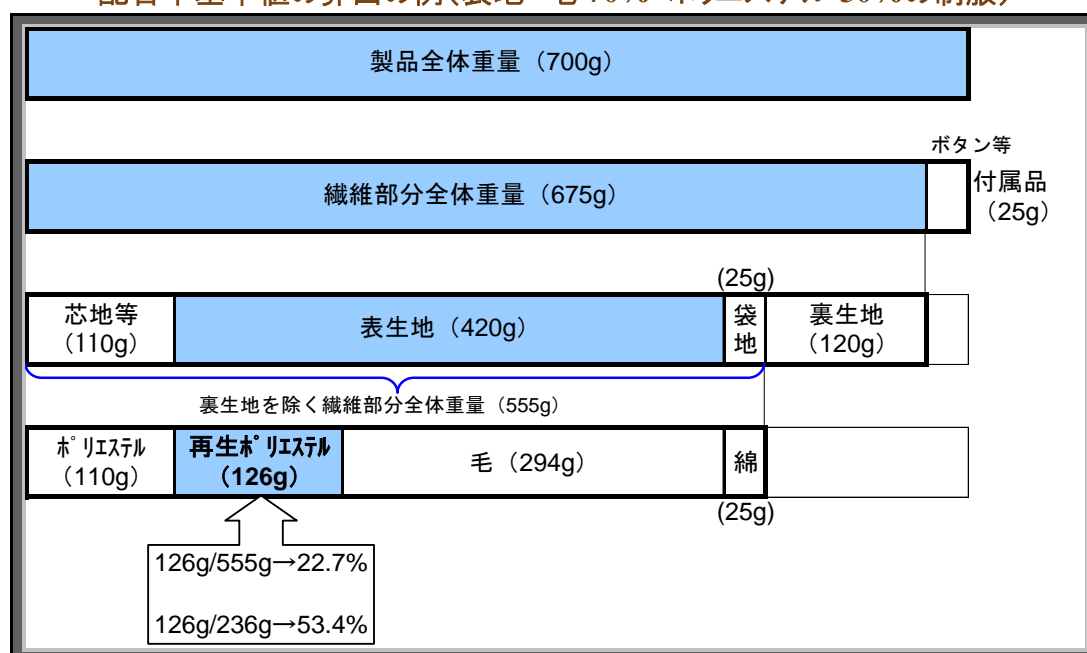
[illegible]

製品全体重量（700g）

ボタン等

繊維部分全体重量（675g）

付属品（25g）

(25g)

芯地等（110g）

表生地（420g）

袋地

裏生地（120g）

裏生地を除く繊維部分全体重量（555g）

ﾎﾟﾘｴｽﾃﾙ（110g）

再生ﾎﾟﾘｴｽﾃﾙ（126g）

毛（294g）

綿

(25g)

126g/555g→22.7%

126g/236g→53.4%